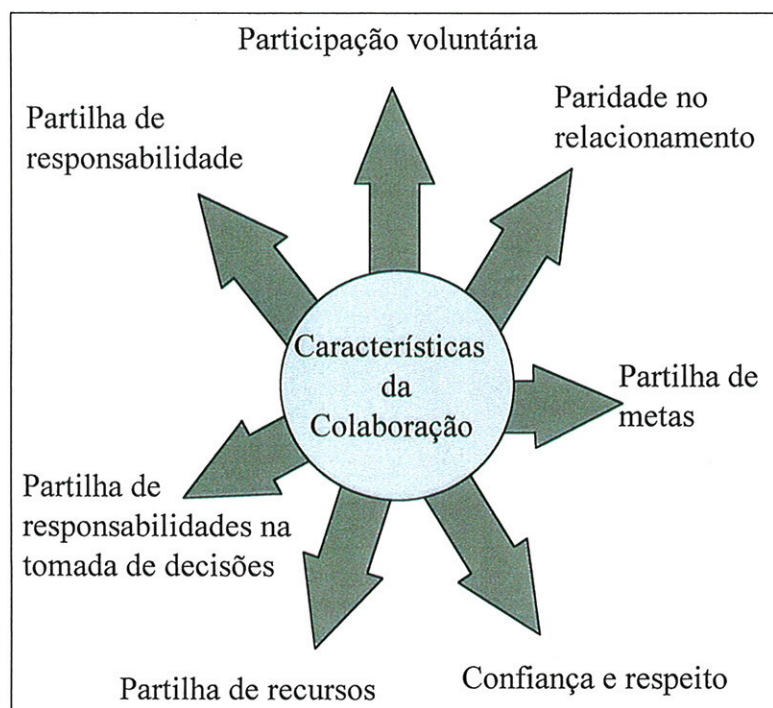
Participação voluntária

Partilha de responsabilidade

Paridade no relacionamento

Características da Colaboração

Partilha de metas

Partilha de responsabilidades na tomada de decisões

Partilha de recursos

Confiança e respeito